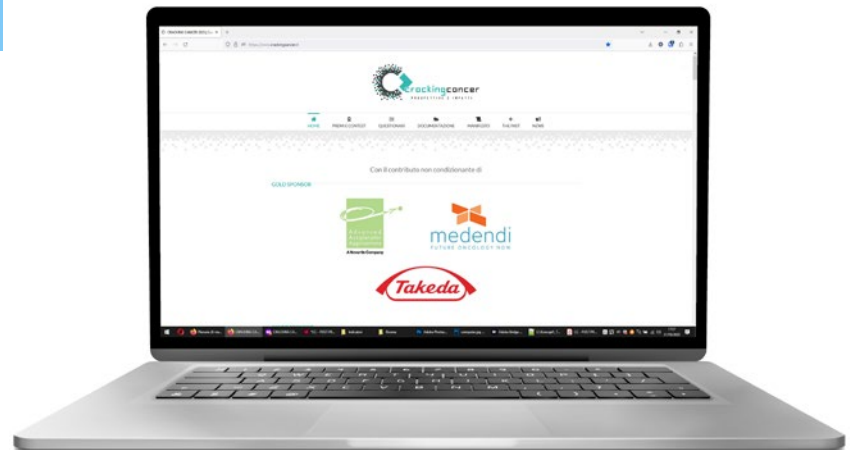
crackingcancer

HOME PREMIO CONTEST QUESTIONARIO DOCUMENTAZIONE MANIFESTO THE FIRST NEWS

Con il contributo non condizionante di

GOLD SPONSOR

Advanced Accelerator Applications
A Novartis Company

medendi
FUTURE ONCOLOGY NOW

Takeda